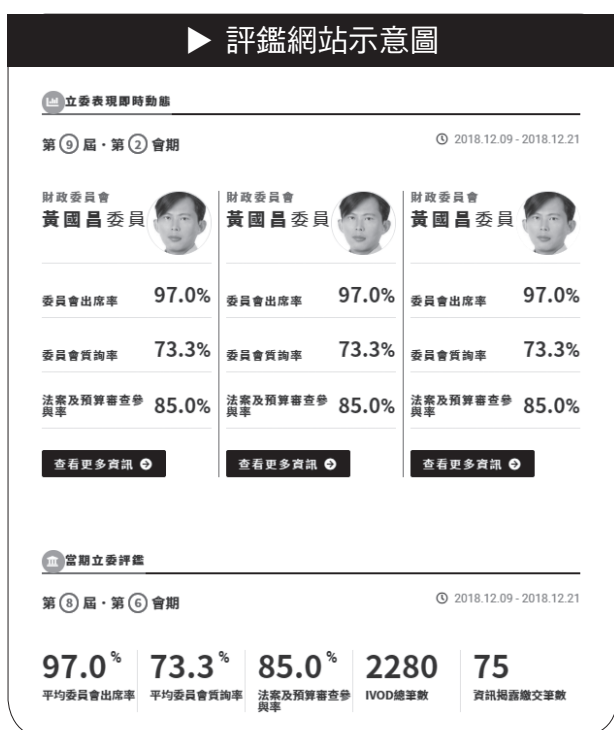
▶ 評鑑網站示意圖

立委表現即時動態

第 9 屆・第 2 會期

2018.12.09 - 2018.12.21

財政委員會
黃國昌委員

委員會出席率 97.0%

委員會質詢率 73.3%

法案及預算審查參與率 85.0%

查看更多資訊

財政委員會
黃國昌委員

委員會出席率 97.0%

委員會質詢率 73.3%

法案及預算審查參與率 85.0%

查看更多資訊

財政委員會
黃國昌委員

委員會出席率 97.0%

委員會質詢率 73.3%

法案及預算審查參與率 85.0%

查看更多資訊

當期立委評鑑

第 8 屆・第 6 會期

2018.12.09 - 2018.12.21

97.0%
平均委員會出席率

73.3%
平均委員會質詢率

85.0%
法案及預算審查參與率

2280
IVOD總筆數

75
資訊揭露繳交筆數